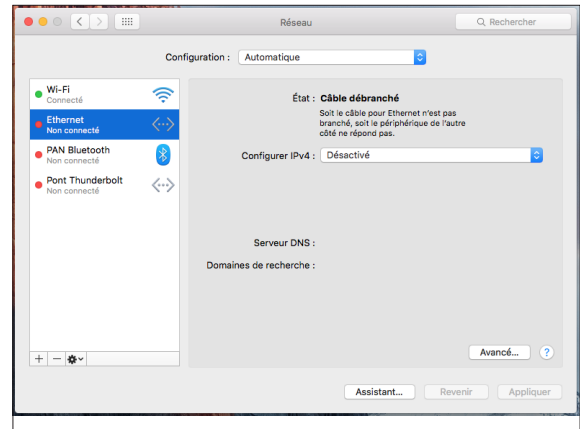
Réseau

Rechercher

Configuration : Automatique

Wi-Fi
Connecté

Ethernet
Non connecté

PAN Bluetooth
Non connecté

Pont Thunderbolt
Non connecté

État : Câble débranché

Soit le câble pour Ethernet n'est pas branché, soit le périphérique de l'autre côté ne répond pas.

Configurer IPv4 : Désactivé

Serveur DNS :

Domaines de recherche :

Avancé…

?

Assistant…

Revenir

Appliquer